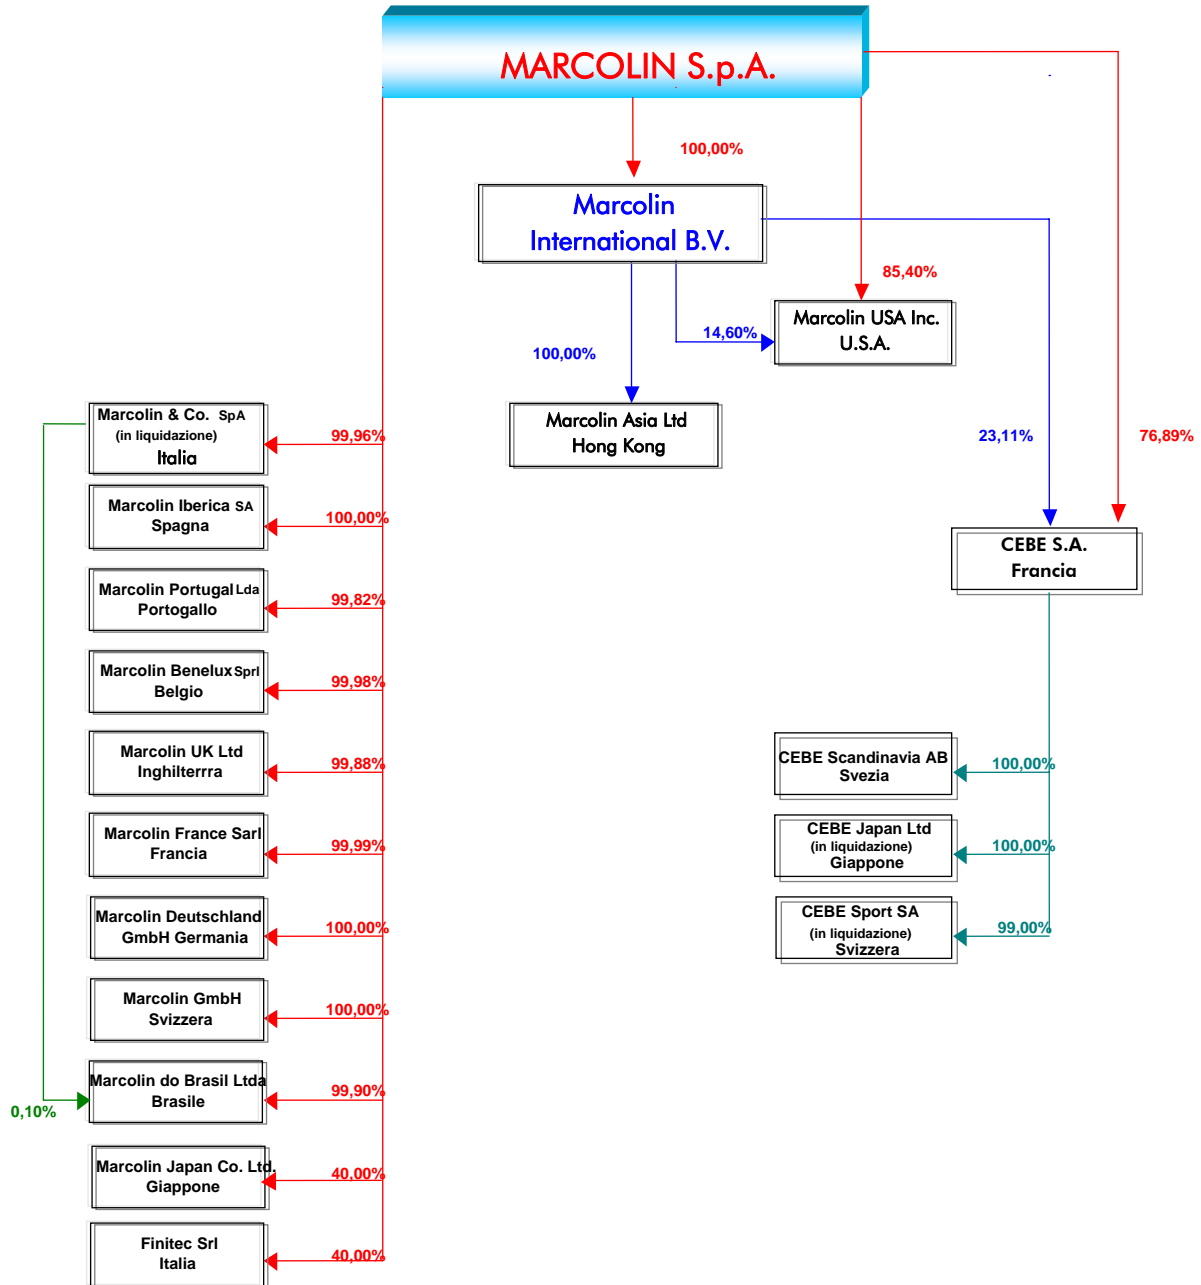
MARCOLIN S.p.A.

100,00%

Marcolin International B.V.

85,40%

14,60%

Marcolin USA Inc. U.S.A.

100,00%

Marcolin Asia Ltd Hong Kong

23,11%

76,89%

CEBE S.A. Francia

Marcolin & Co. SpA (in liquidazione) Italia

99,96%

Marcolin Iberica SA Spagna

100,00%

Marcolin Portugal Lda Portogallo

99,82%

Marcolin Benelux Sprl Belgio

99,98%

Marcolin UK Ltd Inghilterrra

99,88%

Marcolin France Sarl Francia

99,99%

Marcolin Deutschland GmbH Germania

100,00%

Marcolin GmbH Svizzera

100,00%

Marcolin do Brasil Ltda Brasile

99,90%

0,10%

Marcolin Japan Co. Ltd. Giappone

40,00%

Finitec Srl Italia

40,00%

CEBE Scandinavia AB Svezia

100,00%

CEBE Japan Ltd (in liquidazione) Giappone

100,00%

CEBE Sport SA (in liquidazione) Svizzera

99,00%